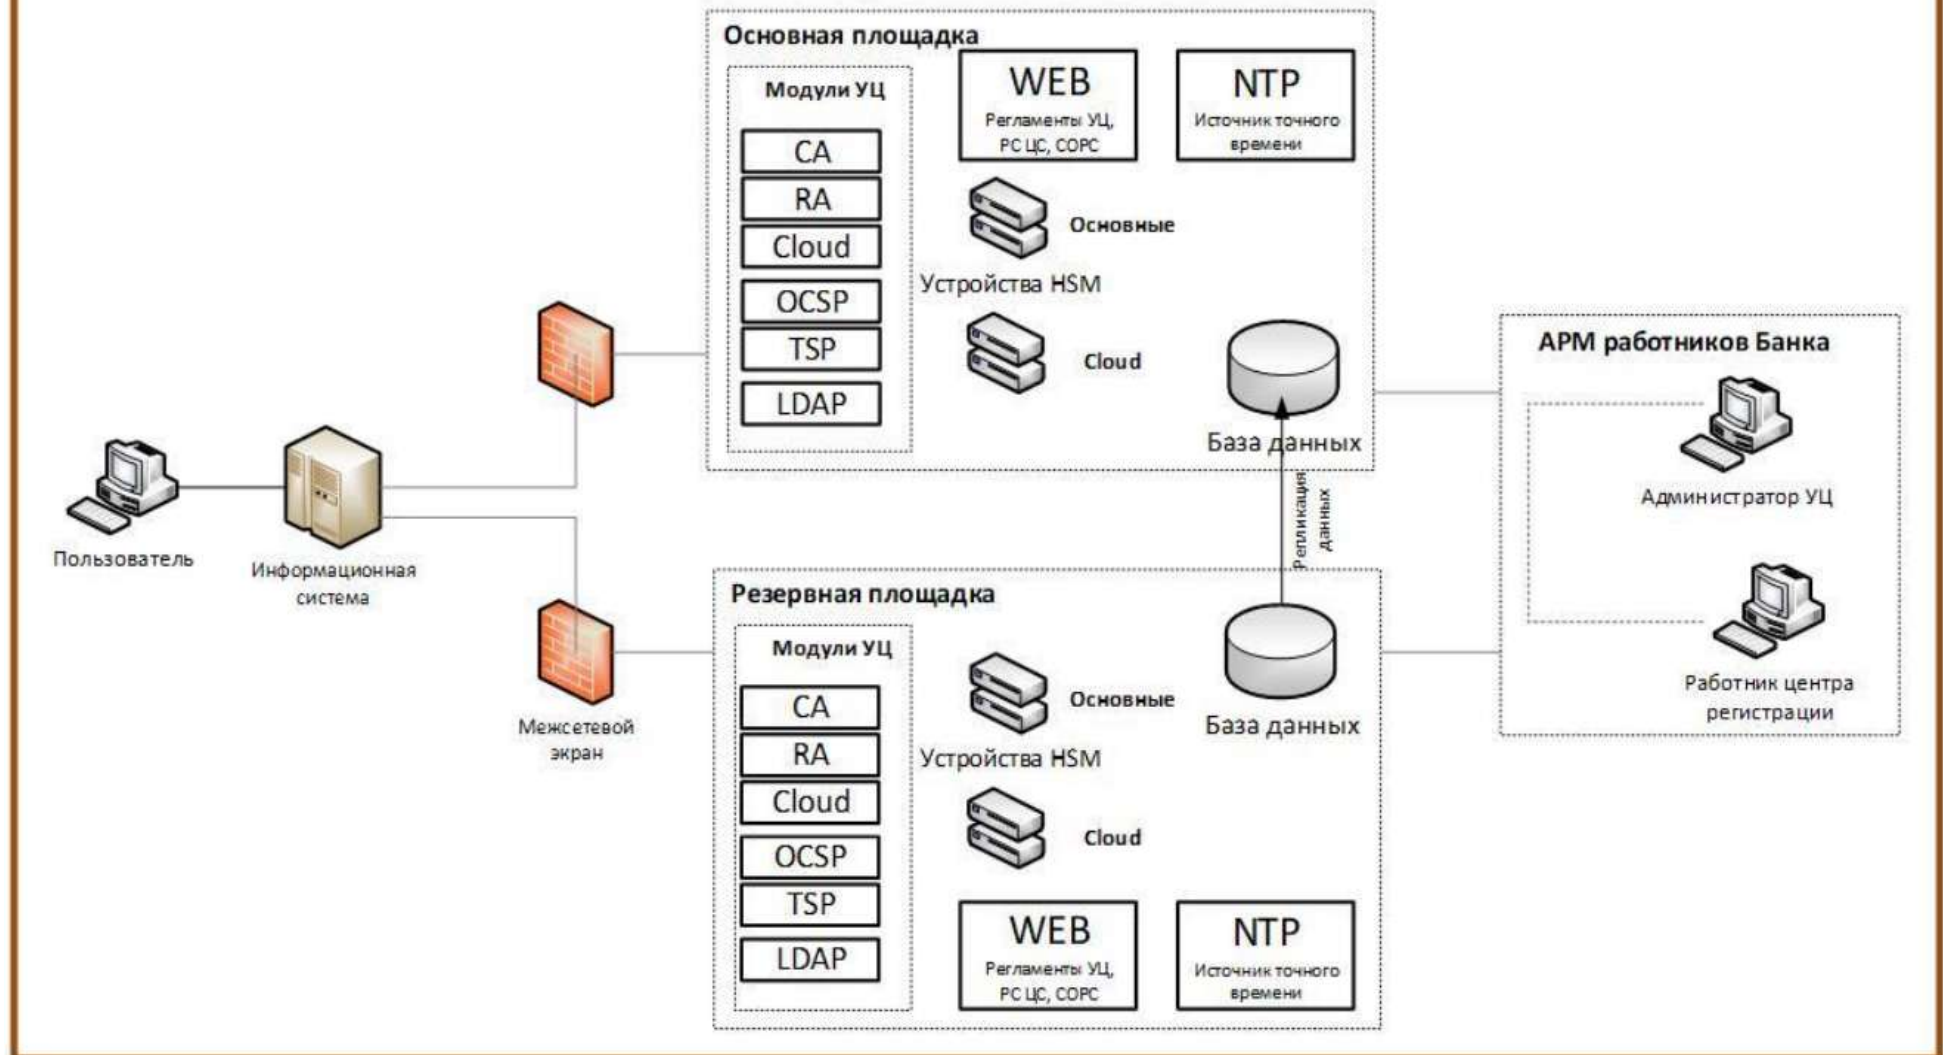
Основная площадка

Модули УЦ

CA

RA

Cloud

OCSP

TSP

LDAP

WEB
Регламенты УЦ, РС ЦС, СОРС

NTP
Источник точного времени

Основные

Устройства HSM

Cloud

База данных

Репликация данных

АРМ работников Банка

Администратор УЦ

Работник центра регистрации

Пользователь

Информационная система

Межсетевой экран

Резервная площадка

Модули УЦ

CA

RA

Cloud

OCSP

TSP

LDAP

Основные

Устройства HSM

Cloud

База данных

WEB
Регламенты УЦ, РС ЦС, СОРС

NTP
Источник точного времени